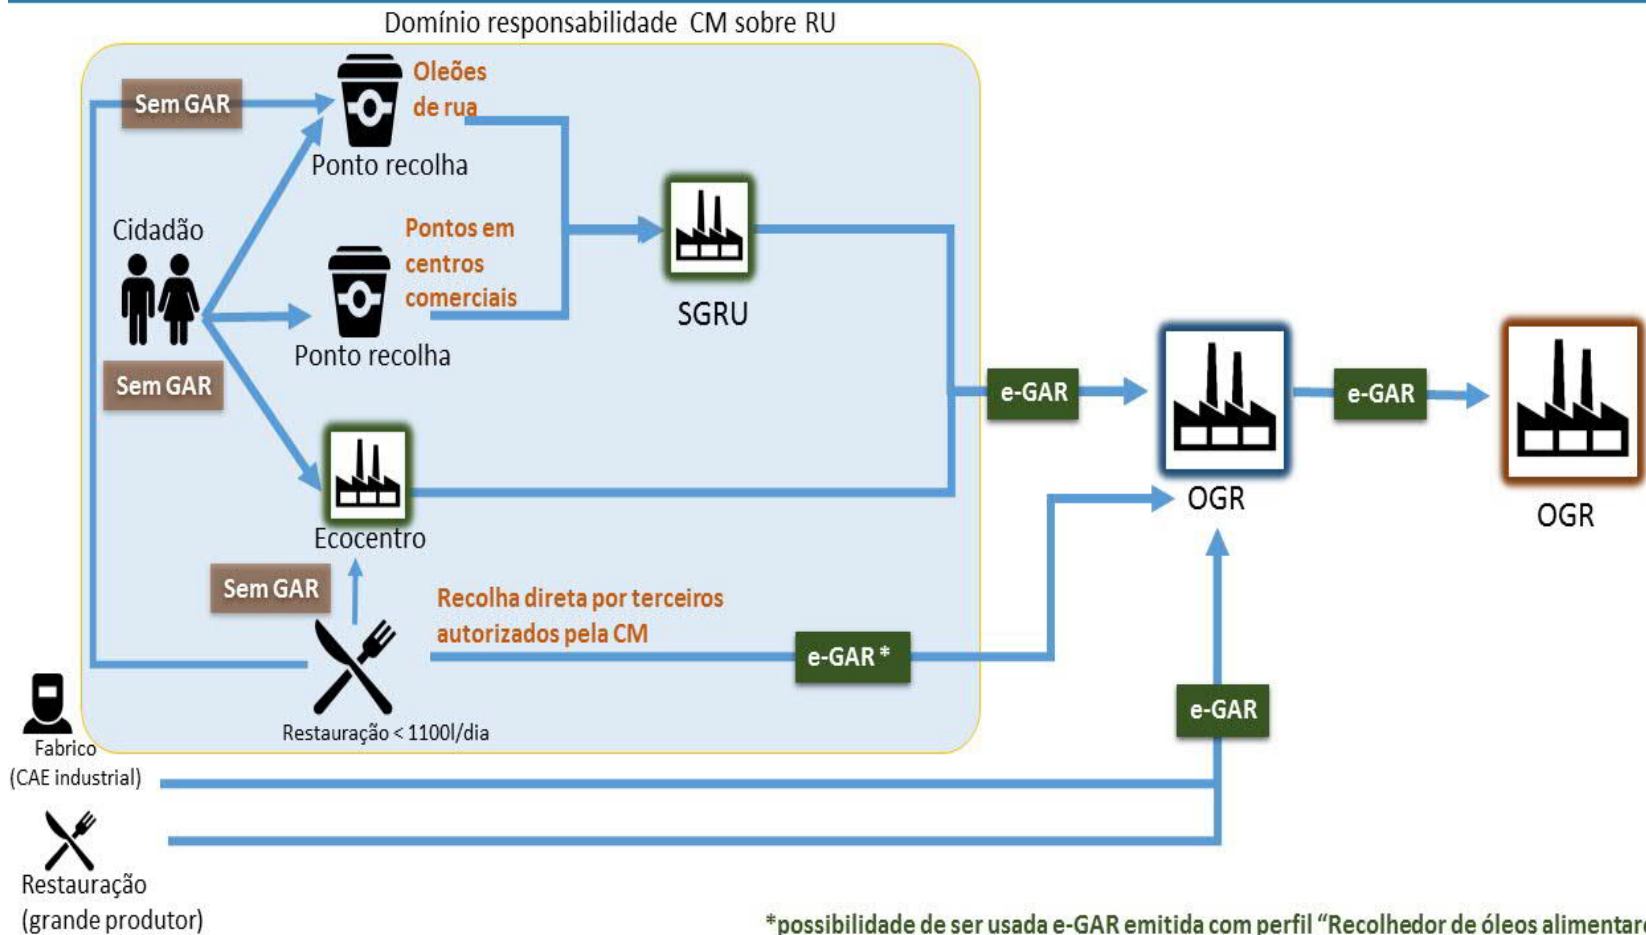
Domínio responsabilidade CM sobre RU

Sem GAR

Oleões de rua

Ponto recolha

Cidadão

Pontos em centros comerciais

Ponto recolha

SGRU

Sem GAR

e-GAR

OGR

e-GAR

OGR

Ecocentro

Sem GAR

Recolha direta por terceiros autorizados pela CM

e-GAR *

Restauração < 1100l/dia

e-GAR

Fabrico (CAE industrial)

Restauração (grande produtor)

*possibilidade de ser usada e-GAR emitida com perfil "Recolhedor de óleos alimentar